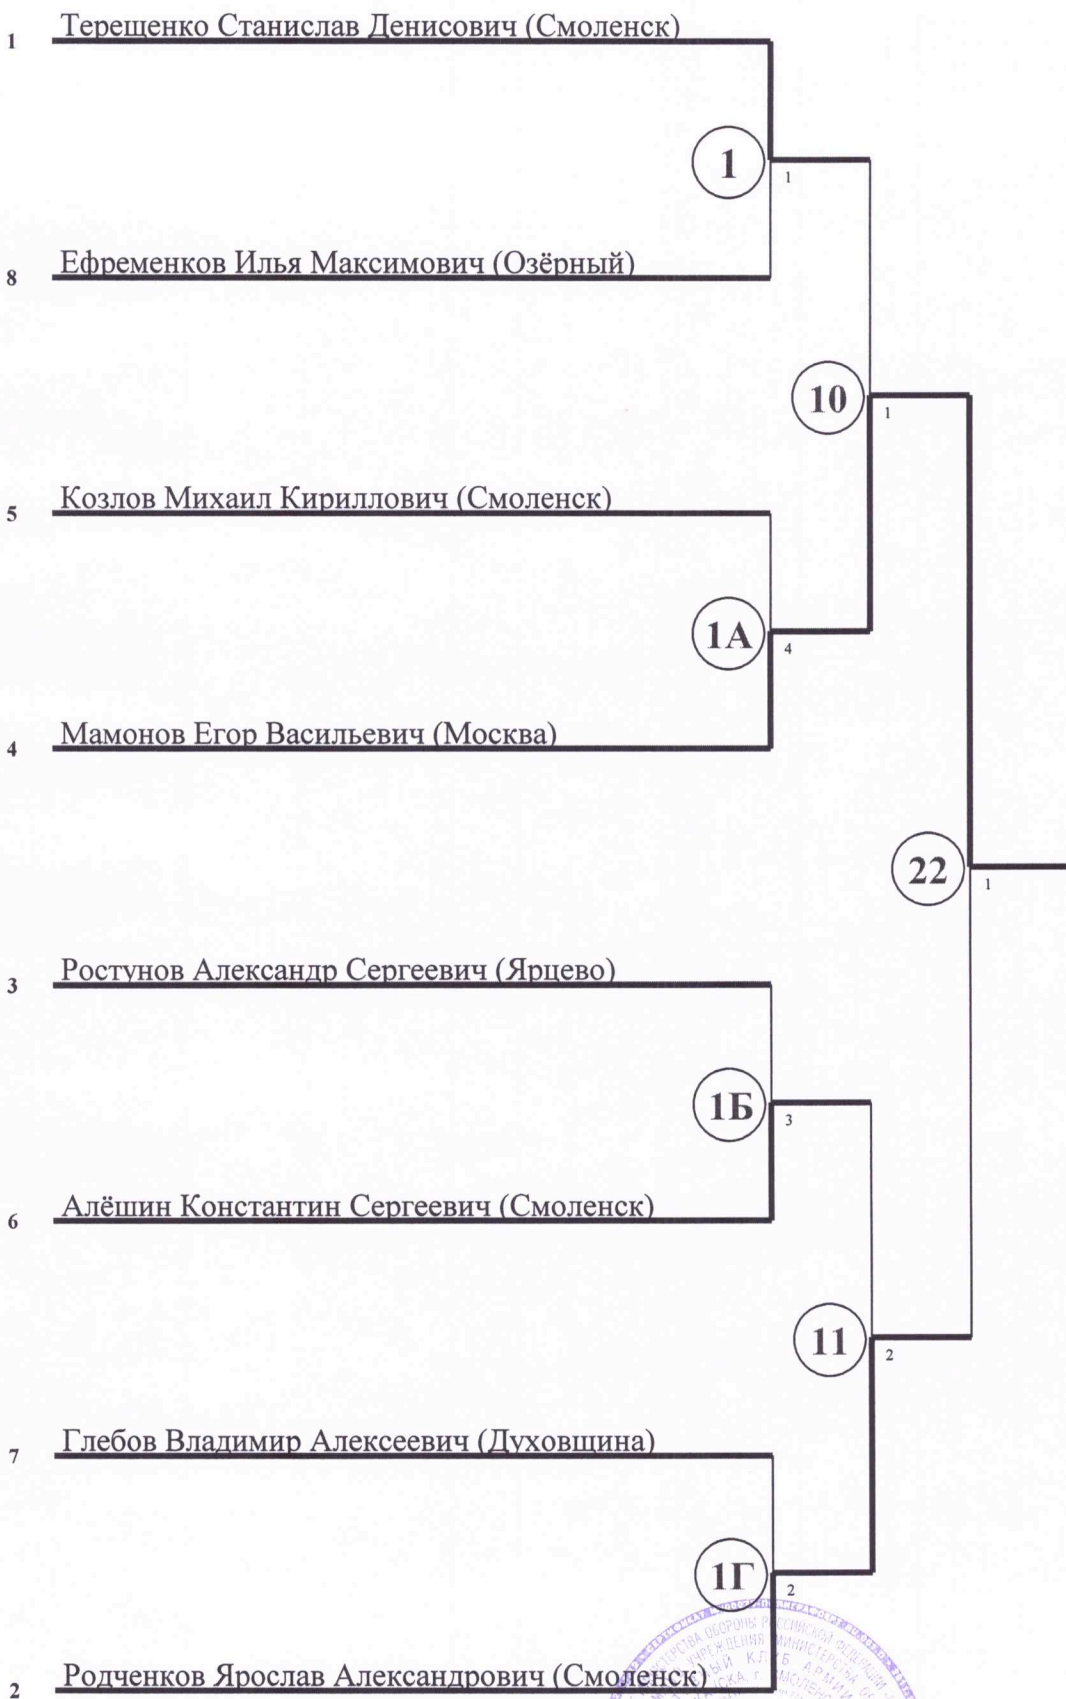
1 Терещенко Станислав Денисович (Смоленск)

1

1

8 Ефременков Илья Максимович (Озёрный)

10

1

5 Козлов Михаил Кириллович (Смоленск)

1А

4

4 Мамонов Егор Васильевич (Москва)

22

1

3 Ростунов Александр Сергеевич (Ярцево)

1Б

3

6 Алёшин Константин Сергеевич (Смоленск)

11

2

7 Глебов Владимир Алексеевич (Духовщина)

1Г

2

2 Родченков Ярослав Александрович (Смоленск)

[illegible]